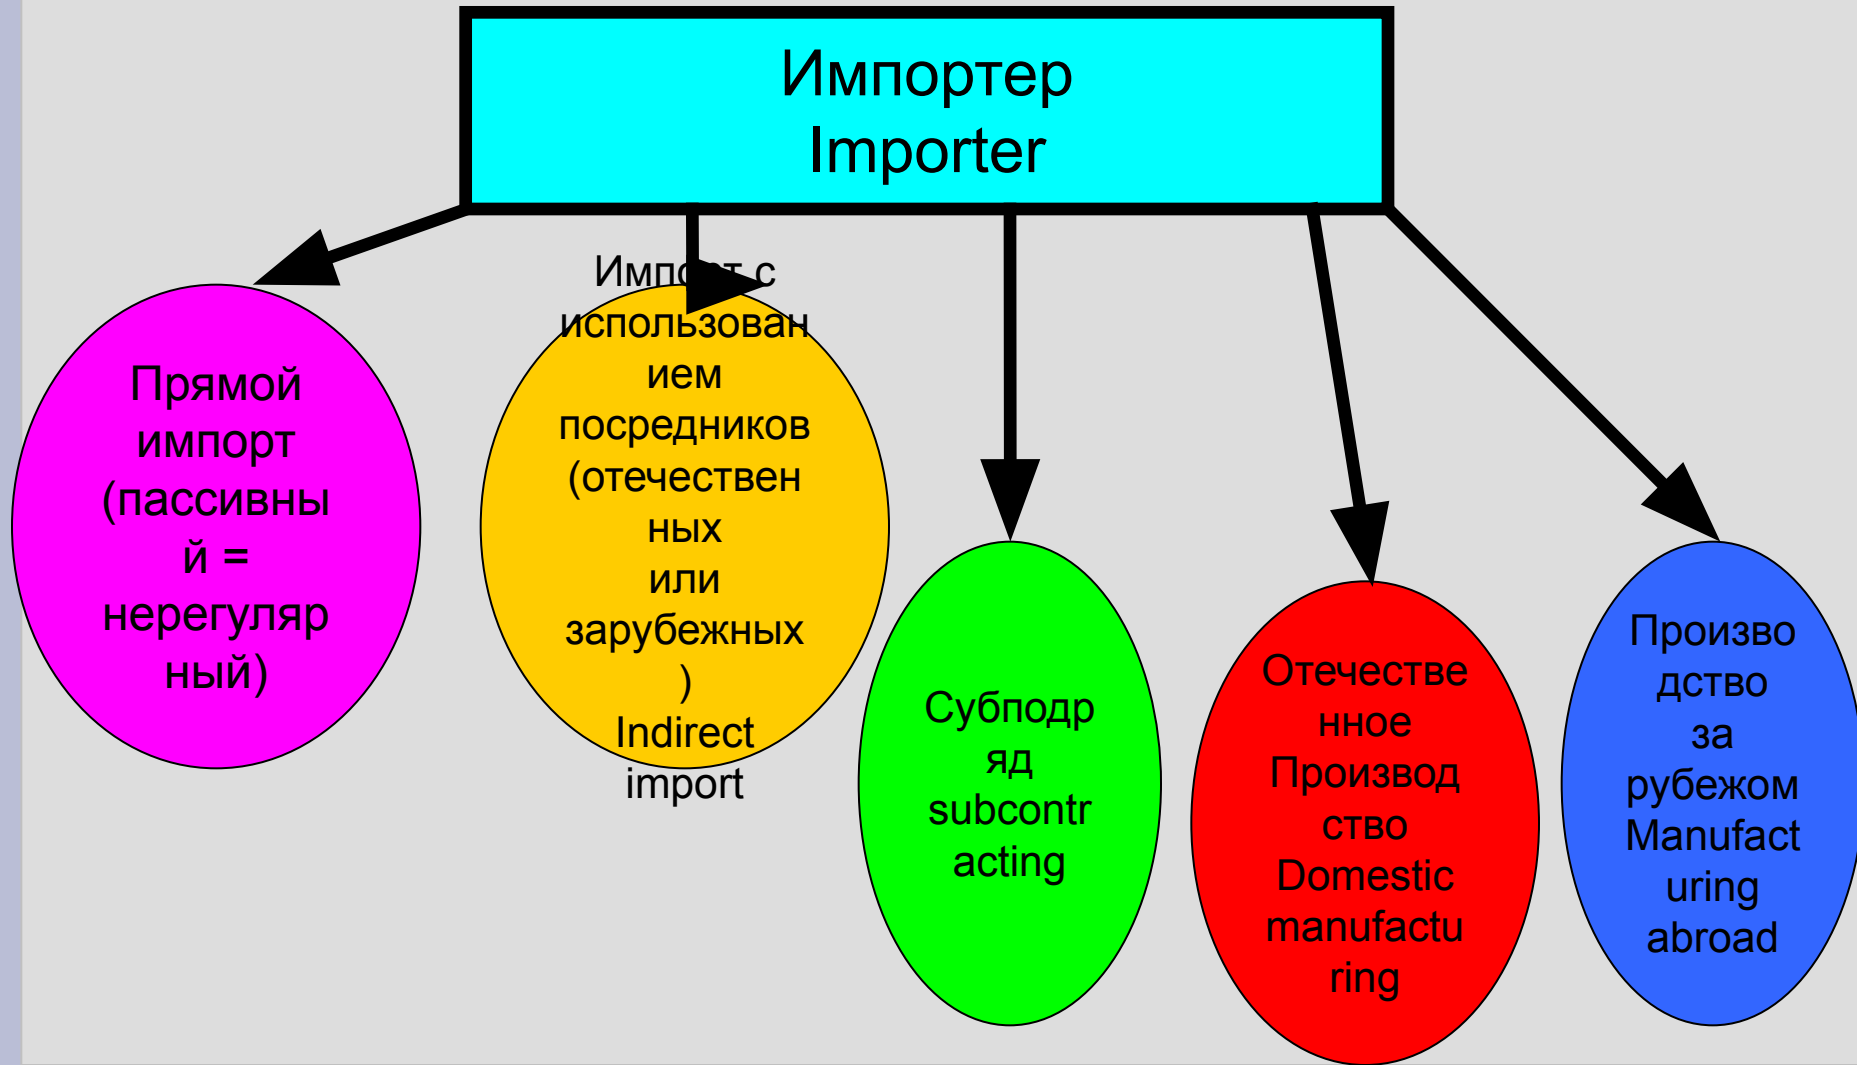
Импортер
Importer

Прямой импорт (пассивный = нерегулярный)

Импо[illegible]т с использованием посредников (отечественных или зарубежных) Indirect import

Субподряд subcontracting

Отечественное Производство Domestic manufacturing

Производство за рубежом Manufacturing abroad